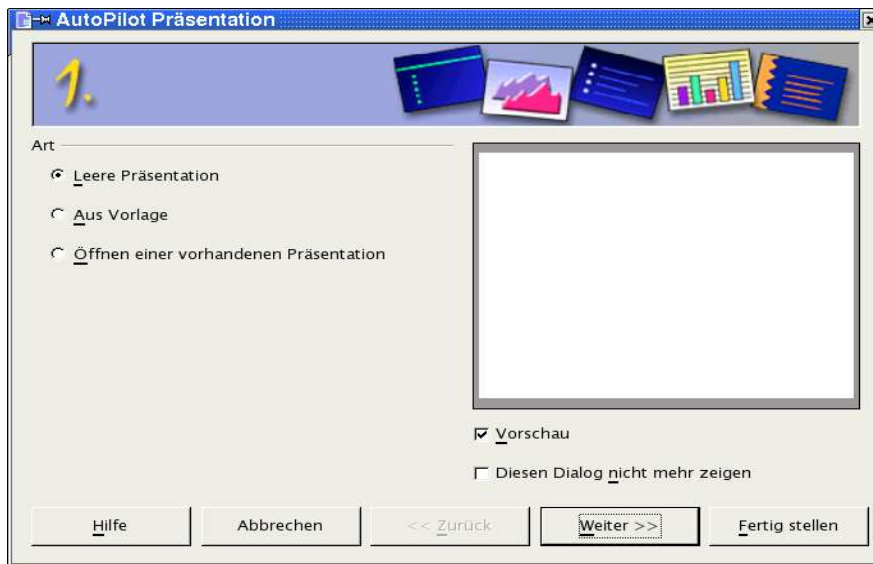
AutoPilot Präsentation

1.

Art

Leere Präsentation

Aus Vorlage

Öffnen einer vorhandenen Präsentation

Vorschau

Diesen Dialog nicht mehr zeigen

Hilfe

Abbrechen

<< Zurück

Weiter >>

Fertig stellen